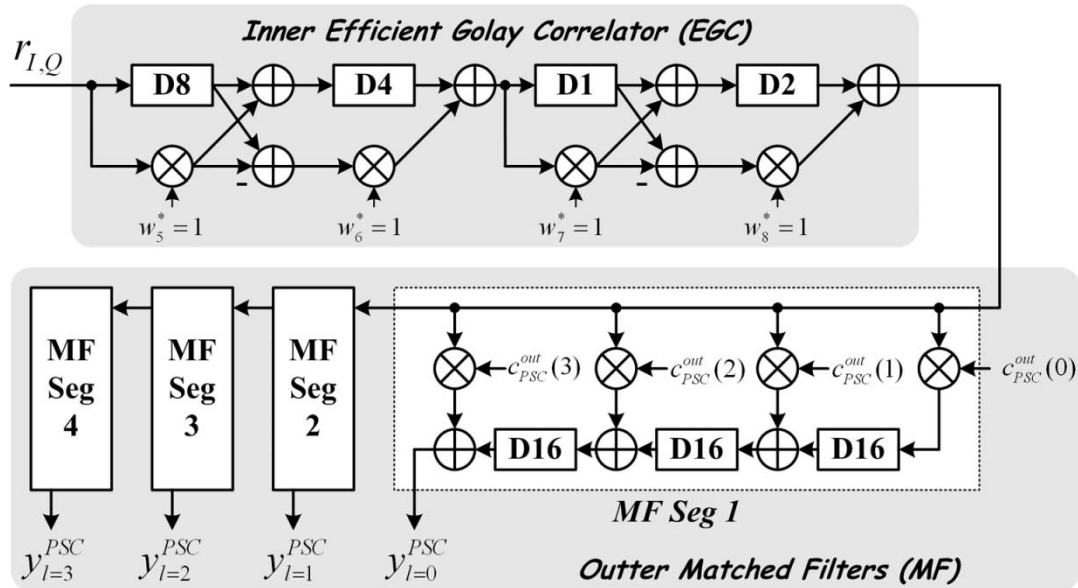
Inner Efficient Golay Correlator (EGC)

$r_{I,Q}$

D8

D4

D1

D2

-

-

$w_5^* = 1$

$w_6^* = 1$

$w_7^* = 1$

$w_8^* = 1$

MF Seg 4

MF Seg 3

MF Seg 2

$c_{PSC}^{out}(3)$

$c_{PSC}^{out}(2)$

$c_{PSC}^{out}(1)$

$c_{PSC}^{out}(0)$

D16

D16

D16

MF Seg 1

$y_{l=3}^{PSC}$

$y_{l=2}^{PSC}$

$y_{l=1}^{PSC}$

$y_{l=0}^{PSC}$

Outter Matched Filters (MF)